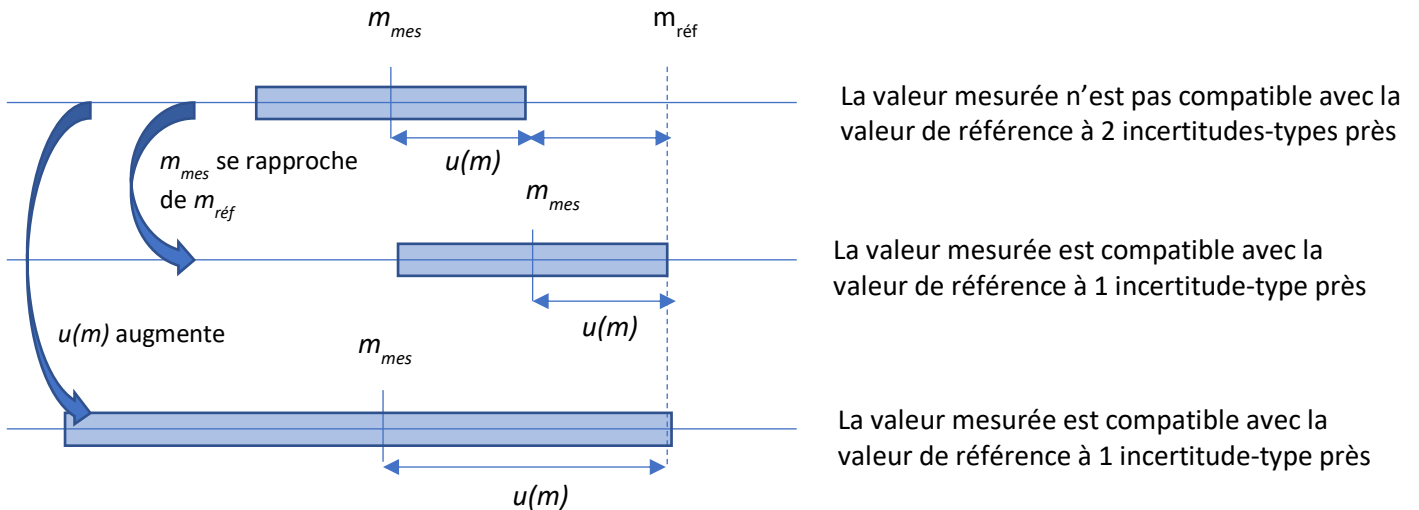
$m_{mes}$

$m_{réf}$

La valeur mesurée n'est pas compatible avec la valeur de référence à 2 incertitudes-types près

$u(m)$

$m_{mes}$ se rapproche de $m_{réf}$

$m_{mes}$

La valeur mesurée est compatible avec la valeur de référence à 1 incertitude-type près

$u(m)$

$u(m)$ augmente

$m_{mes}$

La valeur mesurée est compatible avec la valeur de référence à 1 incertitude-type près

$u(m)$